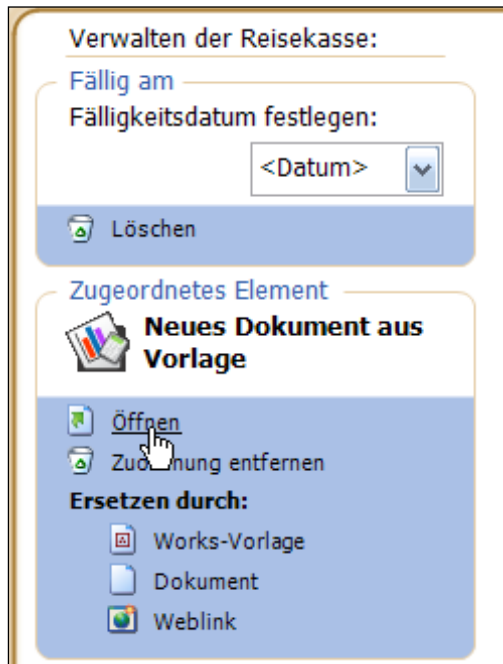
Verwalten der Reisekasse:

Fällig am

Fälligkeitsdatum festlegen:

<Datum>

Löschen

Zugeordnetes Element

Neues Dokument aus Vorlage

Öffnen

Zu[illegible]nung entfernen

Ersetzen durch:

Works-Vorlage

Dokument

Weblink